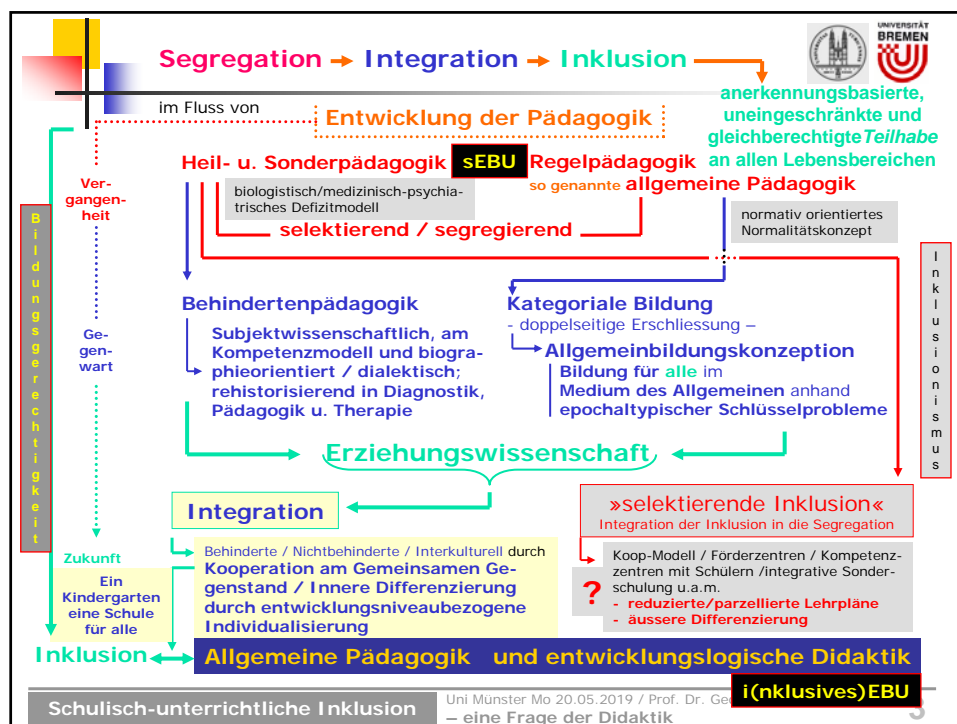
Segregation → Integration → Inklusion

UNIVERSITÄT BREMEN

im Fluss von

Entwicklung der Pädagogik

anerkennungsbasierte, uneingeschränkte und gleichberechtigte Teilhabe an allen Lebensbereichen

Vergangenheit

Heil- u. Sonderpädagogik sEBU Regelpädagogik

so genannte allgemeine Pädagogik

biologistisch/medizinisch-psychiatrisches Defizitmodell

normativ orientiertes Normalitätskonzept

selektierend / segregierend

Bildungsgerechtigkeit

Inklusionismus

Behindertenpädagogik

Subjektwissenschaftlich, am Kompetenzmodell und biographieorientiert / dialektisch; rehistorisierend in Diagnostik, Pädagogik u. Therapie

Kategoriale Bildung
- doppelseitige Erschliessung –

Allgemeinbildungskonzeption
Bildung für alle im Medium des Allgemeinen anhand epochaltypischer Schlüsselprobleme

Gegenwart

Erziehungswissenschaft

Integration

»selektierende Inklusion«
Integration der Inklusion in die Segregation

Zukunft

Behinderte / Nichtbehinderte / Interkulturell durch Kooperation am Gemeinsamen Gegenstand / Innere Differenzierung durch entwicklungsniveaubezogene Individualisierung

Ein Kindergarten eine Schule für alle

Koop-Modell / Förderzentren / Kompetenzzentren mit Schülern /integrative Sonderschulung u.a.m.
- reduzierte/parzellierte Lehrpläne
- äussere Differenzierung

?

Inklusion

Allgemeine Pädagogik und entwicklungslogische Didaktik

i(nklusives)EBU

Schulisch-unterrichtliche Inklusion – eine Frage der Didaktik

Uni Münster Mo 20.05.2019 / Prof. Dr. Ge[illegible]

5